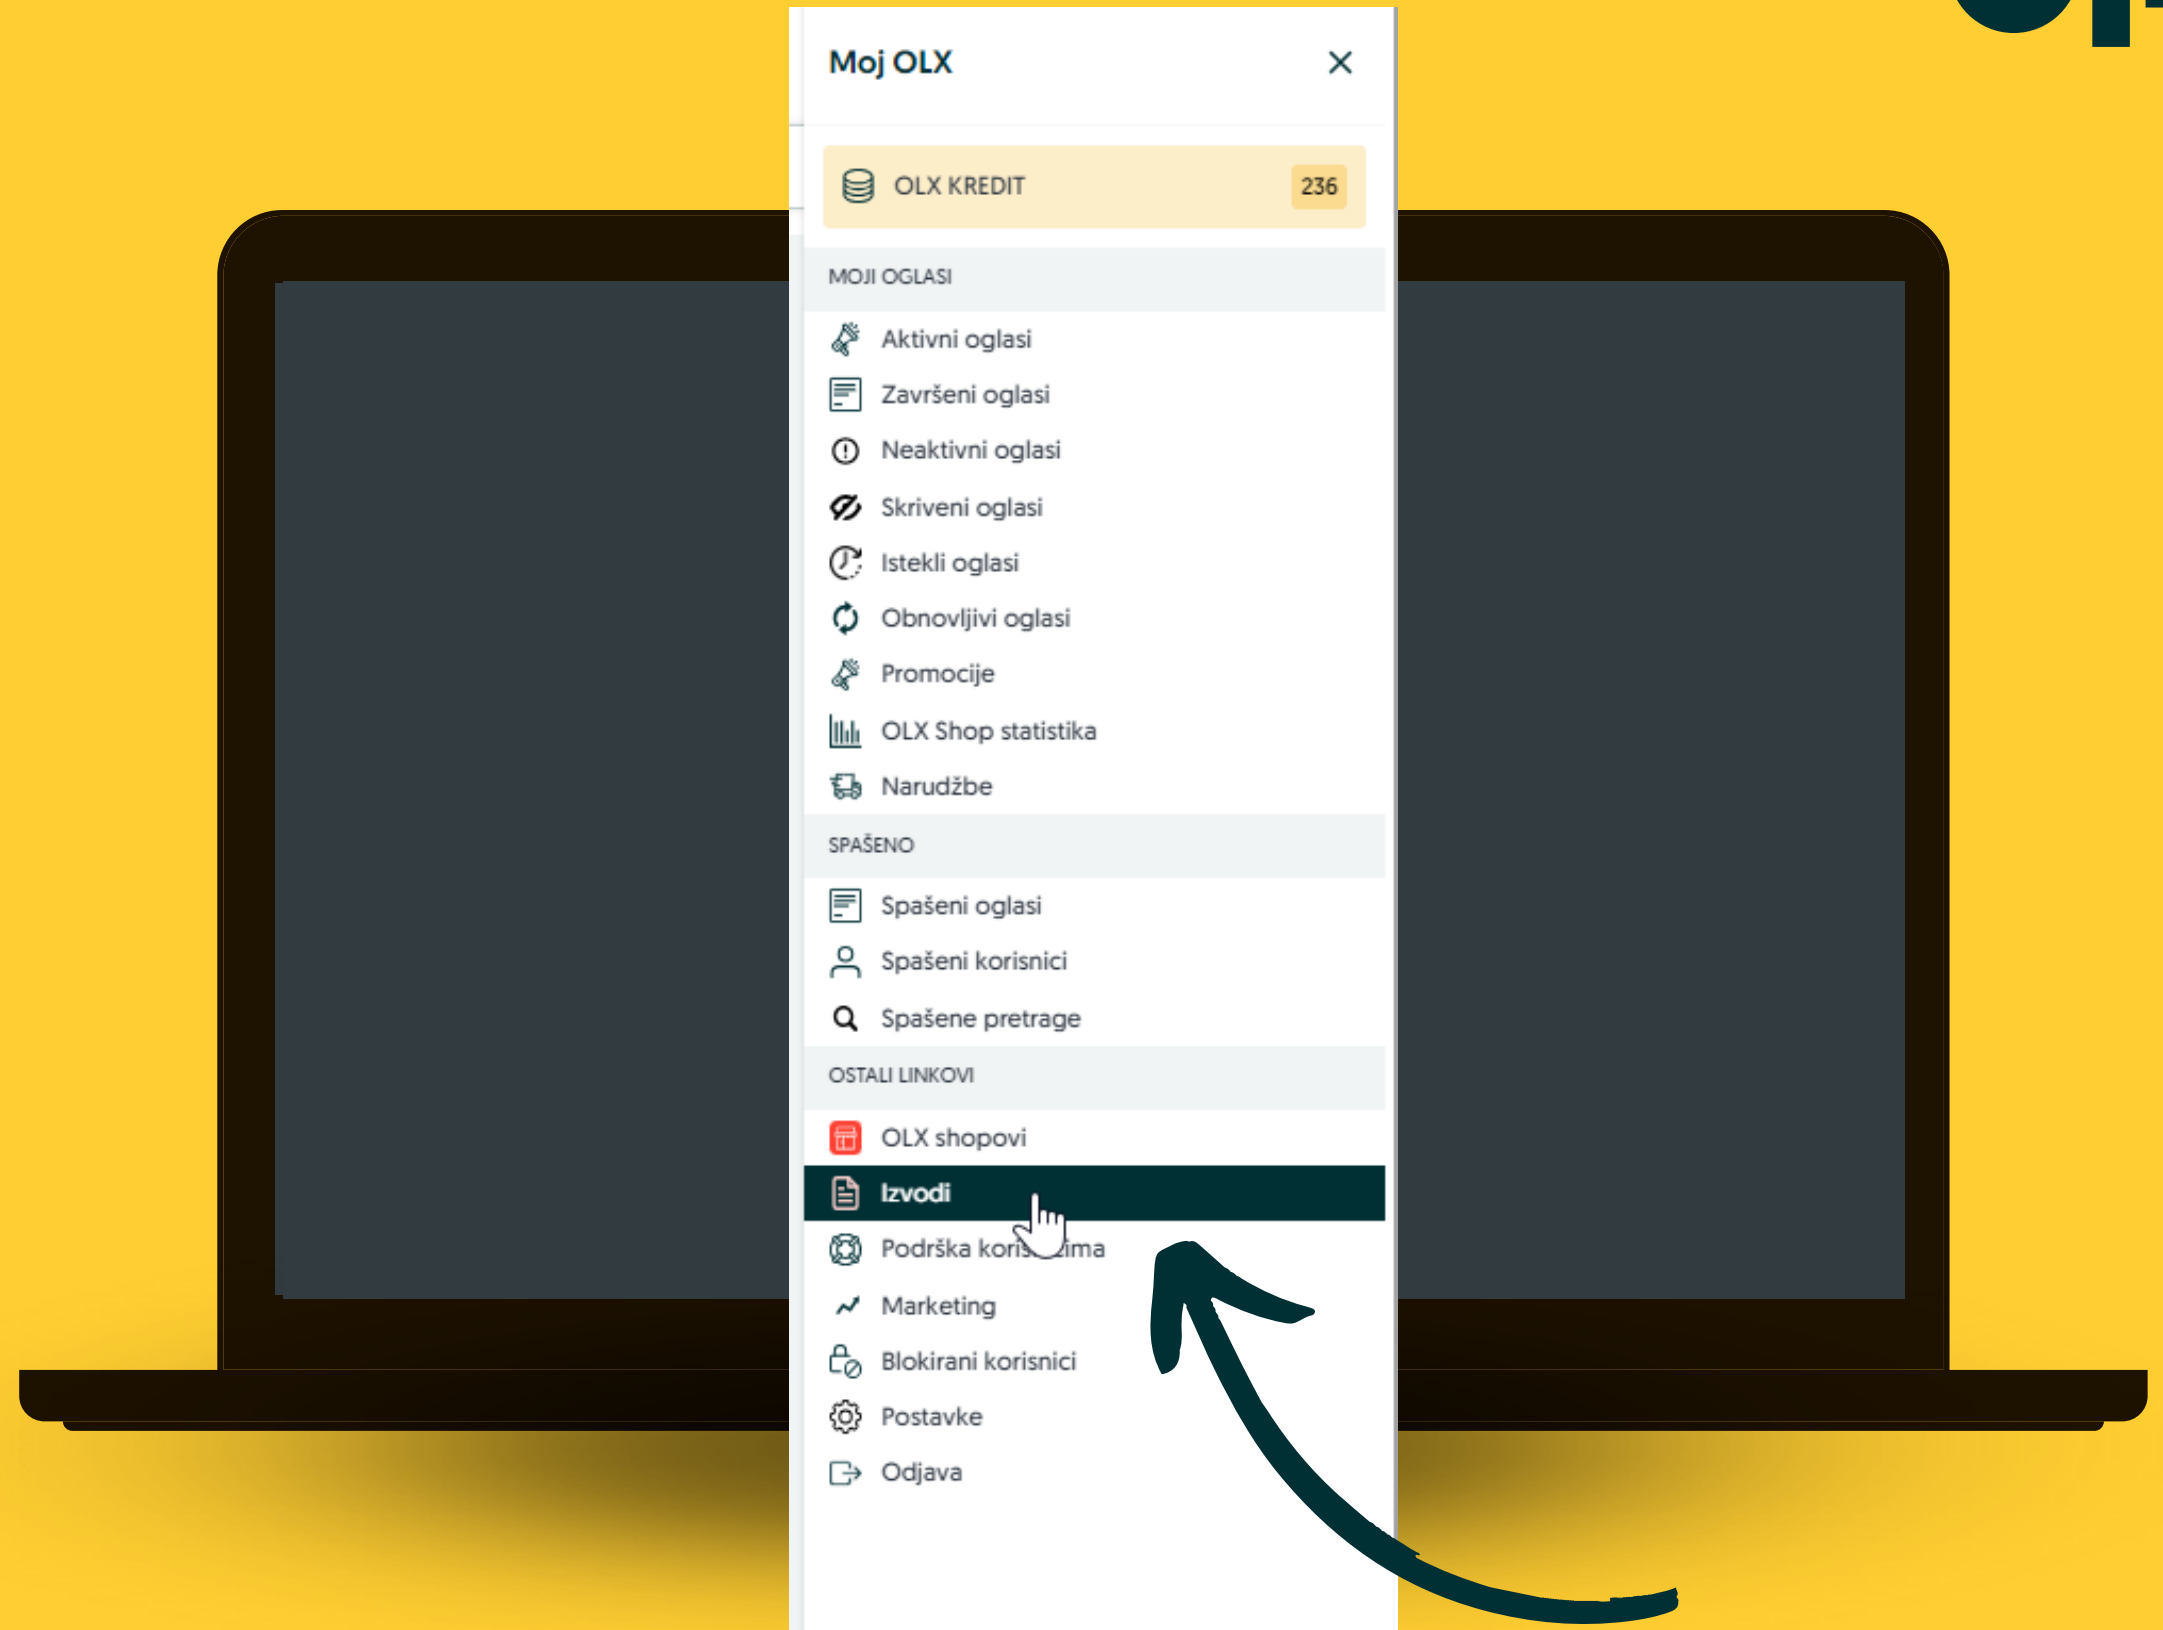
Moj OLX

OLX KREDIT 236

MOJI OGLASI

Aktivni oglasi
Završeni oglasi
Neaktivni oglasi
Skriveni oglasi
Istekli oglasi
Obnovljivi oglasi
Promocije
OLX Shop statistika
Narudžbe

SPAŠENO

Spašeni oglasi
Spašeni korisnici
Spašene pretrage

OSTALI LINKOVI

OLX shopovi
Izvodi
Podrška kors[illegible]ima
Marketing
Blokirani korisnici
Postavke
Odjava